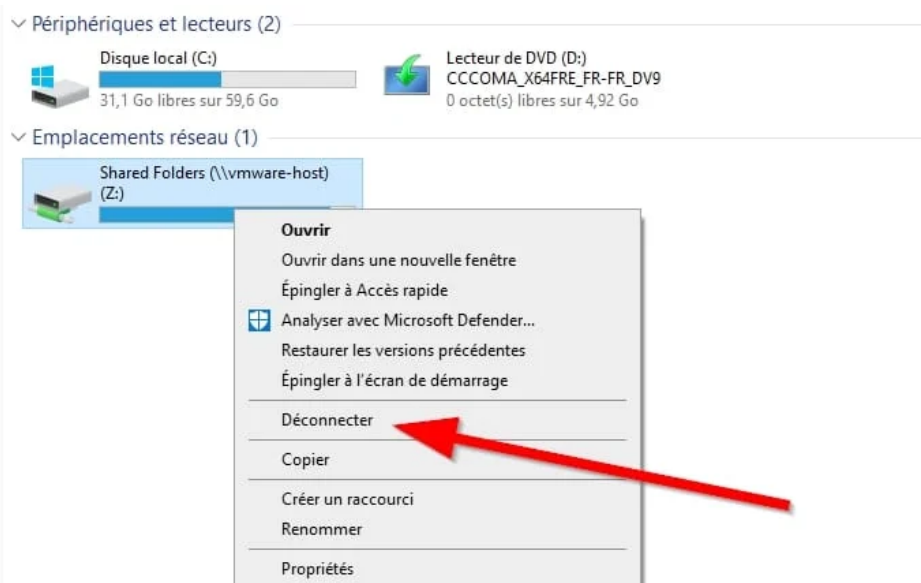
Périphériques et lecteurs (2)

Disque local (C:)
31,1 Go libres sur 59,6 Go

Lecteur de DVD (D:)
CCCOMA_X64FRE_FR-FR_DV9
0 octet(s) libres sur 4,92 Go

Emplacements réseau (1)

Shared Folders (\\vmware-host) (Z:)

Ouvrir
Ouvrir dans une nouvelle fenêtre
Épingler à Accès rapide
Analyser avec Microsoft Defender...
Restaurer les versions précédentes
Épingler à l'écran de démarrage
Déconnecter
Copier
Créer un raccourci
Renommer
Propriétés